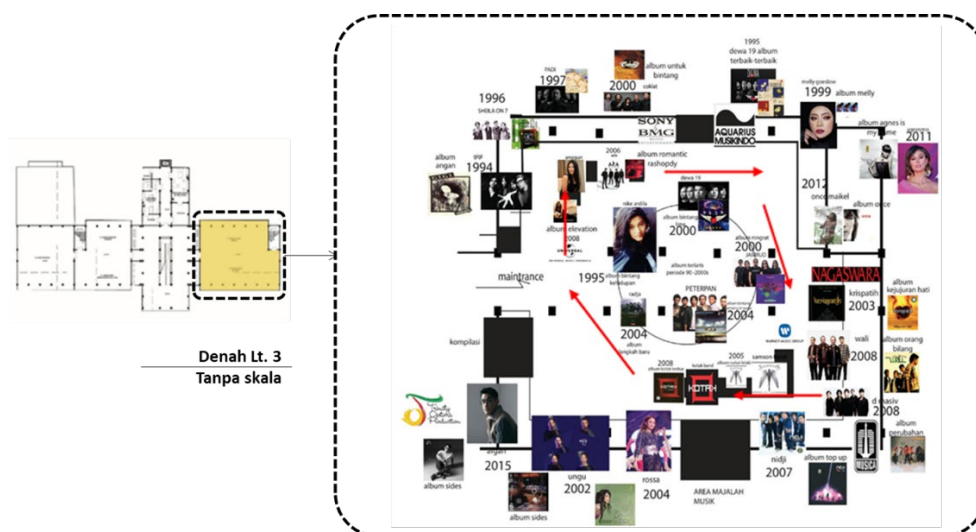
Denah Lt. 3
Tanpa skala

1996
SHEILA ON 7

1997
PADI

2000
album untuk bintang
cokelat

1995
dewa 19 album terbaik-terbaik

1999 album melly
melly goeslaw

album agnes is my name

2011

album angan
1994
IFF

2006
ada
album romantic rashopdy

dewa 19

2012
oncemaikel
album once

album elevation 2008

nike ardila
album bintang
2000

2000
album mingrat
JAMRUD

1995
album bintang kehidupan

album terbaik periode 90-2000s

maintrance

PETERPAN

2004
album langkah baru

2004

NAGASWARA

krispatih
2003

album kejujuran hati

kompilasi

wali
2008

album orang bilang

2008

2005
samson

KOTAK

d masiv
2008

album perubahan

2015

ungu
2002

rossa
2004

AREA MAJALAH MUSIK

nidji
2007

album top up

album sides

album sides

SONY BMG

AQUARIUS MUSIKINDO

MUSICA